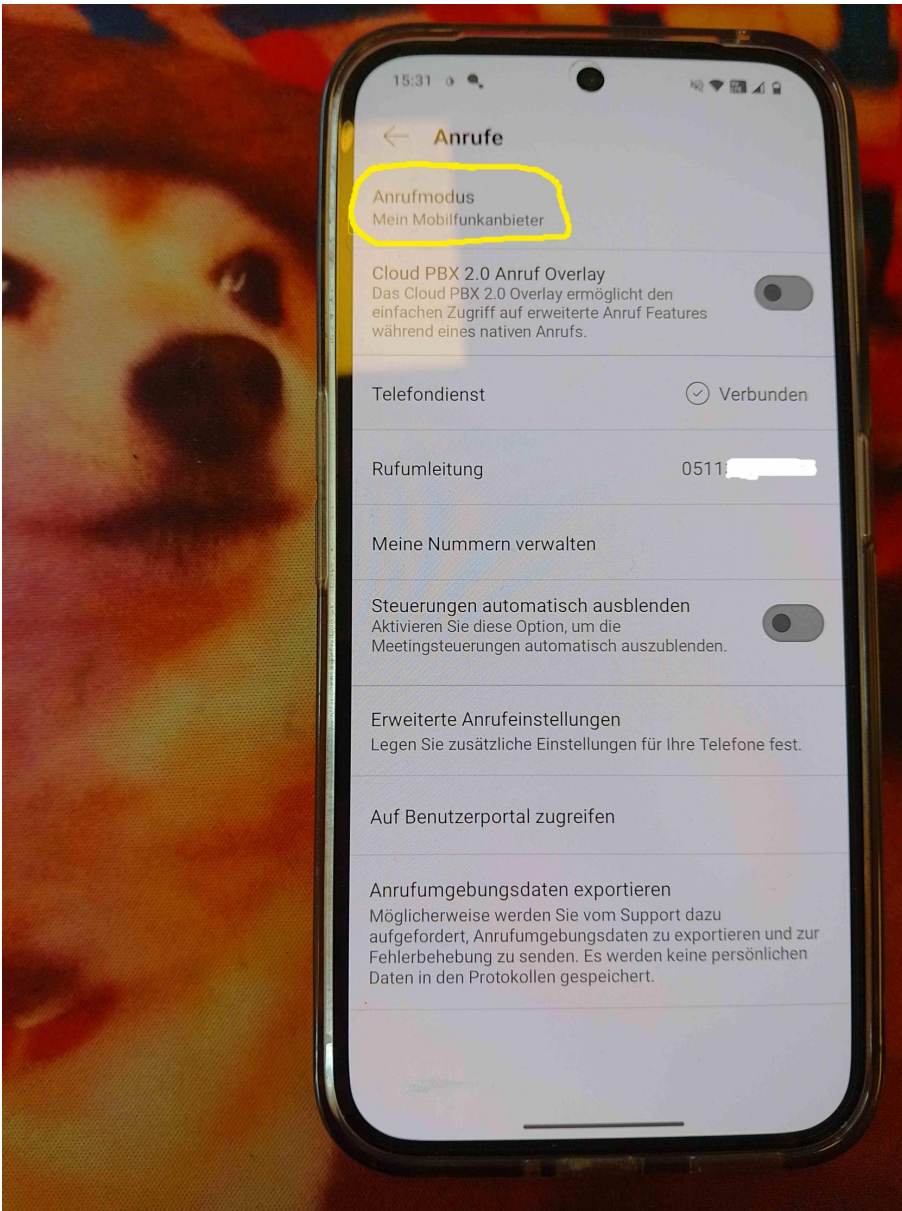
15:31

Anrufe

Anrufmodus
Mein Mobilfunkanbieter

Cloud PBX 2.0 Anruf Overlay
Das Cloud PBX 2.0 Overlay ermöglicht den einfachen Zugriff auf erweiterte Anruf Features während eines nativen Anrufs.

Telefondienst
Verbunden

Rufumleitung
0511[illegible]

Meine Nummern verwalten

Steuerungen automatisch ausblenden
Aktivieren Sie diese Option, um die Meetingsteuerungen automatisch auszublenden.

Erweiterte Anrufeinstellungen
Legen Sie zusätzliche Einstellungen für Ihre Telefone fest.

Auf Benutzerportal zugreifen

Anrufumgebungsdaten exportieren
Möglicherweise werden Sie vom Support dazu aufgefordert, Anrufumgebungsdaten zu exportieren und zur Fehlerbehebung zu senden. Es werden keine persönlichen Daten in den Protokollen gespeichert.